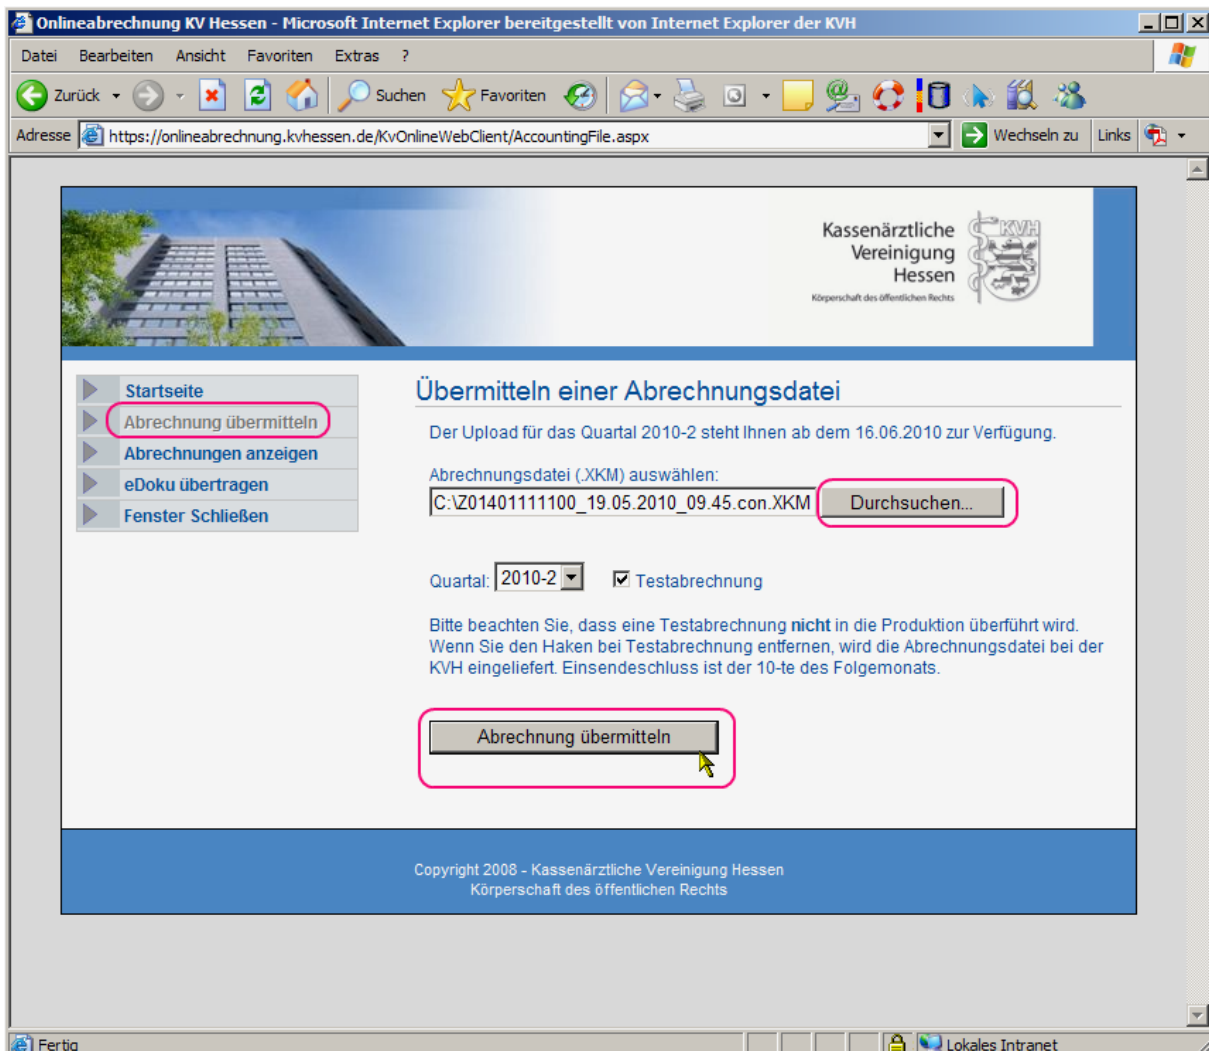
Onlineabrechnung KV Hessen - Microsoft Internet Explorer bereitgestellt von Internet Explorer der KVH

Datei Bearbeiten Ansicht Favoriten Extras ?

Zurück Suchen Favoriten

Adresse https://onlineabrechnung.kvhessen.de/KvOnlineWebClient/AccountingFile.aspx Wechseln zu Links

Kassenärztliche Vereinigung Hessen
Körperschaft des öffentlichen Rechts
KVH

Startseite
Abrechnung übermitteln
Abrechnungen anzeigen
eDoku übertragen
Fenster Schließen

Übermitteln einer Abrechnungsdatei

Der Upload für das Quartal 2010-2 steht Ihnen ab dem 16.06.2010 zur Verfügung.

Abrechnungsdatei (.XKM) auswählen:
C:\Z01401111100_19.05.2010_09.45.con.XKM Durchsuchen...

Quartal: 2010-2 Testabrechnung

Bitte beachten Sie, dass eine Testabrechnung **nicht** in die Produktion überführt wird. Wenn Sie den Haken bei Testabrechnung entfernen, wird die Abrechnungsdatei bei der KVH eingeliefert. Einsendeschluss ist der 10-te des Folgemonats.

Abrechnung übermitteln

Copyright 2008 - Kassenärztliche Vereinigung Hessen
Körperschaft des öffentlichen Rechts

Fertig Lokales Intranet